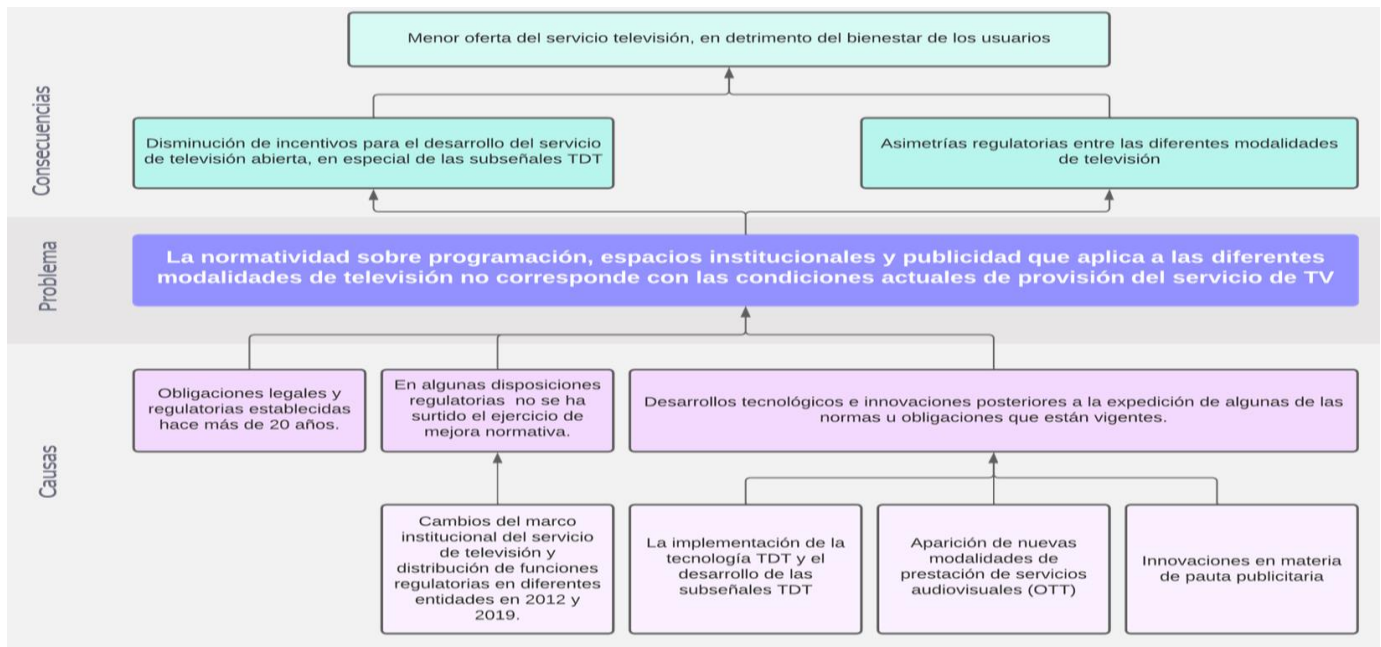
Consecuencias

Menor oferta del servicio televisión, en detrimento del bienestar de los usuarios

Disminución de incentivos para el desarrollo del servicio de televisión abierta, en especial de las subseñales TDT

Asimetrías regulatorias entre las diferentes modalidades de televisión

Problema

La normatividad sobre programación, espacios institucionales y publicidad que aplica a las diferentes modalidades de televisión no corresponde con las condiciones actuales de provisión del servicio de TV

Causas

Obligaciones legales y regulatorias establecidas hace más de 20 años.

En algunas disposiciones regulatorias no se ha surtido el ejercicio de mejora normativa.

Desarrollos tecnológicos e innovaciones posteriores a la expedición de algunas de las normas u obligaciones que están vigentes.

Cambios del marco institucional del servicio de televisión y distribución de funciones regulatorias en diferentes entidades en 2012 y 2019.

La implementación de la tecnología TDT y el desarrollo de las subseñales TDT

Aparición de nuevas modalidades de prestación de servicios audiovisuales (OTT)

Innovaciones en materia de pauta publicitaria